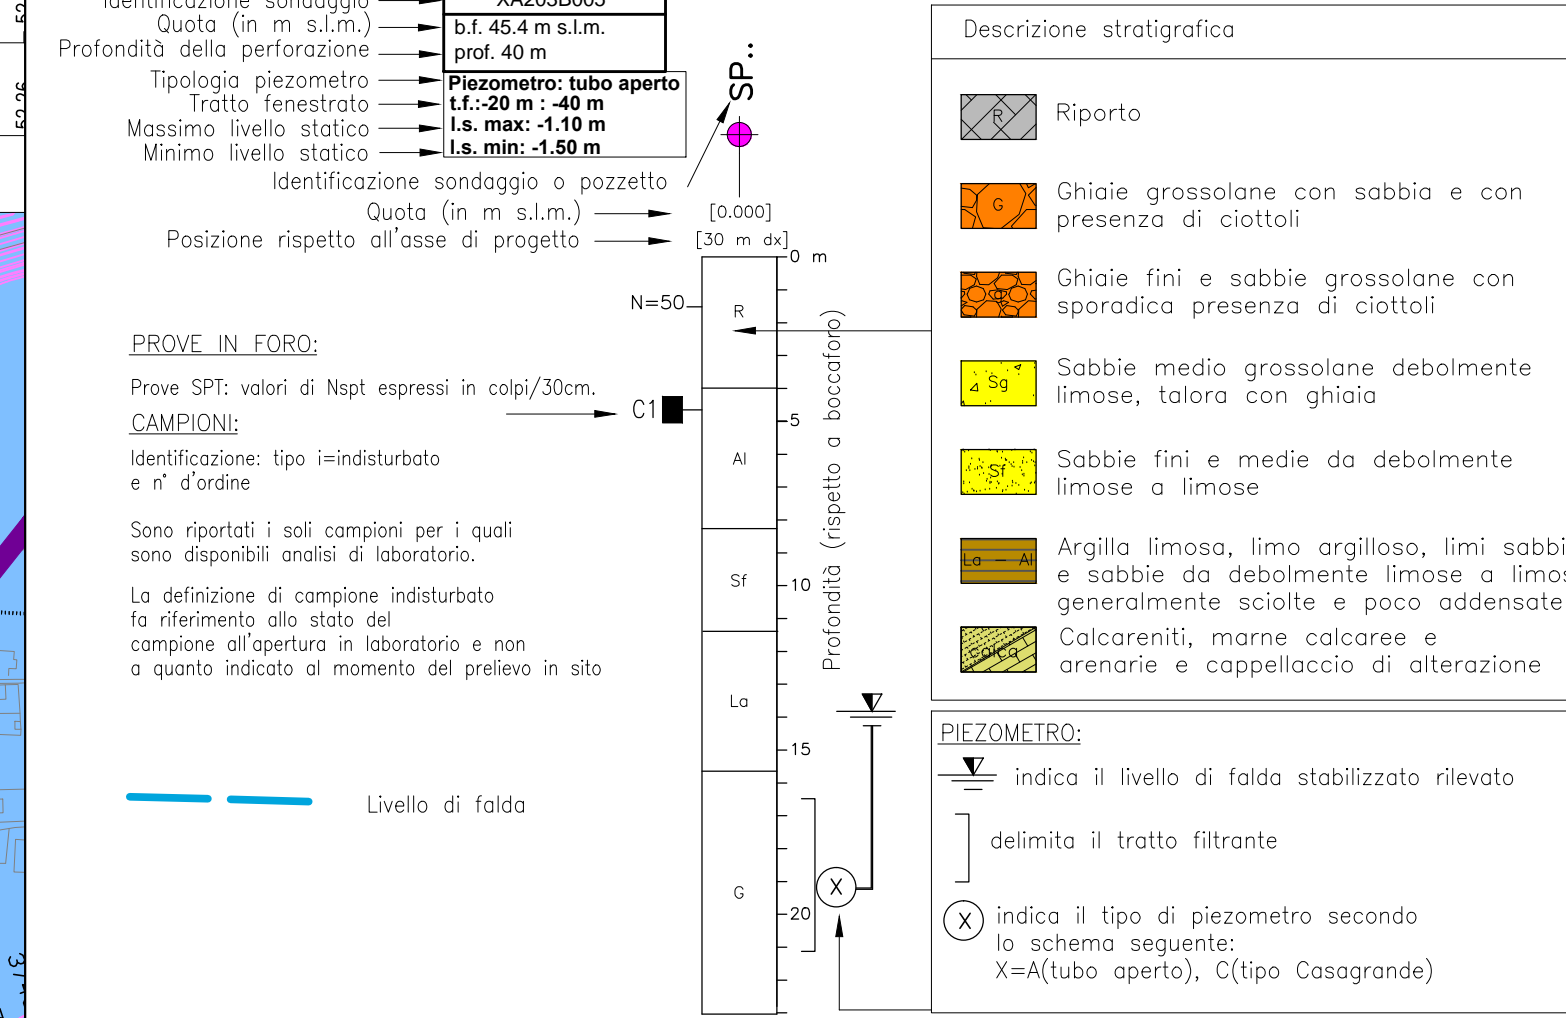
Identificazione sondaggio
Quota (in m s.l.m.)
Profondità della perforazione
Tipologia piezometro
Tratto fenestrato
Massimo livello statico
Minimo livello statico

XA203B005
b.f. 45.4 m s.l.m.
prof. 40 m
Piezometro: tubo aperto
t.f.:-20 m : -40 m
l.s. max: -1.10 m
l.s. min: -1.50 m

SP.:

Identificazione sondaggio o pozzetto
Quota (in m s.l.m.)
Posizione rispetto all'asse di progetto
[0.000]
[30 m dx]

PROVE IN FORO:
Prove SPT: valori di Nspt espressi in colpi/30cm.
CAMPIONI:
Identificazione: tipo i=indisturbato e n° d'ordine

Sono riportati i soli campioni per i quali sono disponibili analisi di laboratorio.

La definizione di campione indisturbato fa riferimento allo stato del campione all'apertura in laboratorio e non a quanto indicato al momento del prelievo in sito

Livello di falda

N=50
C1
0 m
R
5
Al
Sf
10
La
15
G
20
X
Profondità (rispetto a boccaforo)

Descrizione stratigrafica
R Riporto
G Ghiaie grossolane con sabbia e con presenza di ciottoli
Ghiaie fini e sabbie grossolane con sporadica presenza di ciottoli
Sg Sabbie medio grossolane debolmente limose, talora con ghiaia
Sf Sabbie fini e medie da debolmente limose a limose
La — Al Argilla limosa, limo argilloso, limi sabbi e sabbie da debolmente limose a limos generalmente sciolte e poco addensate
calca Calcareniti, marne calcaree e arenarie e cappellaccio di alterazione

PIEZOMETRO:
indica il livello di falda stabilizzato rilevato
delimita il tratto filtrante
X indica il tipo di piezometro secondo lo schema seguente:
X=A(tubo aperto), C(tipo Casagrande)